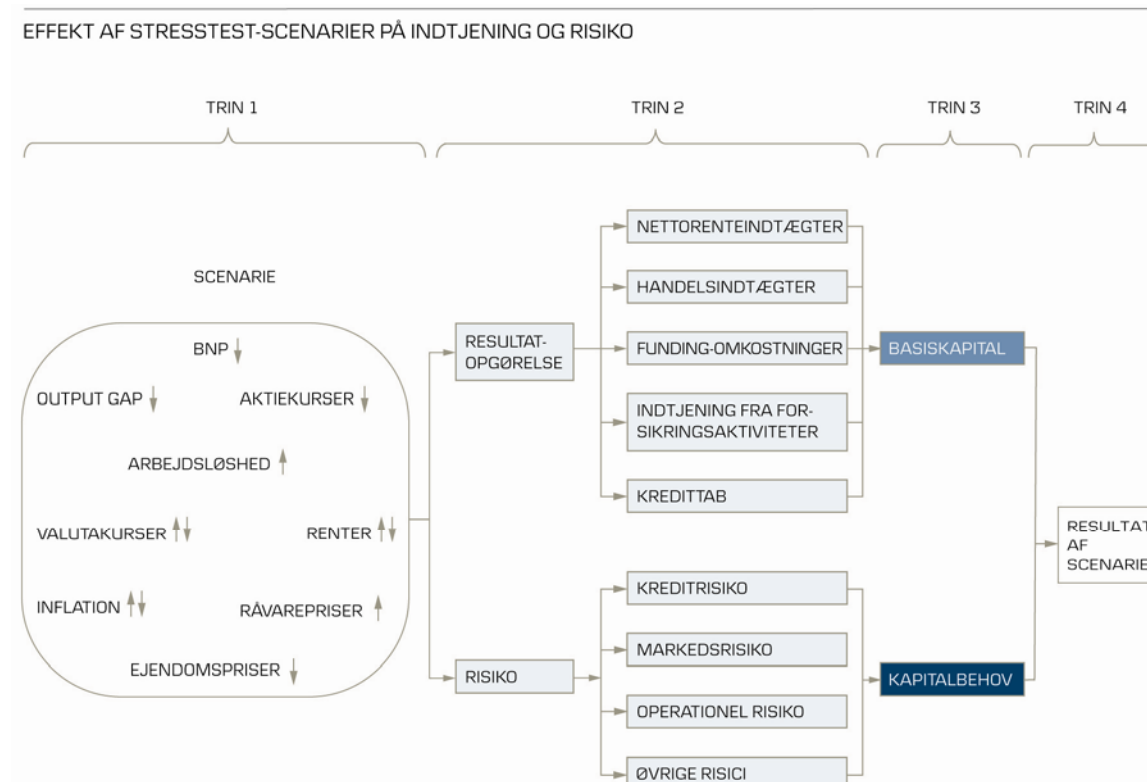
EFFEKT AF STRESSTEST-SCENARIER PÅ INDTJENING OG RISIKO

TRIN 1

TRIN 2

TRIN 3

TRIN 4

SCENARIE

BNP ↓

OUTPUT GAP ↓

AKTIEKURSER ↓

ARBEJDSLØSHED ↑

VALUTAKURSER ↑↓

RENTER ↑↓

INFLATION ↑↓

RÅVAREPRISER ↑

EJENDOMSPRISER ↓

RESULTAT-OPGØRELSE

RISIKO

NETTORENTEINDTÆGTER

HANDELSINDTÆGTER

FUNDING-OMKOSTNINGER

INDTJENING FRA FORSIKRINGSAKTIVITETER

KREDITTAB

KREDITRISIKO

MARKEDSRISIKO

OPERATIONEL RISIKO

ØVRIGE RISICI

BASISKAPITAL

KAPITALBEHOV

RESULTAT AF SCENARIE